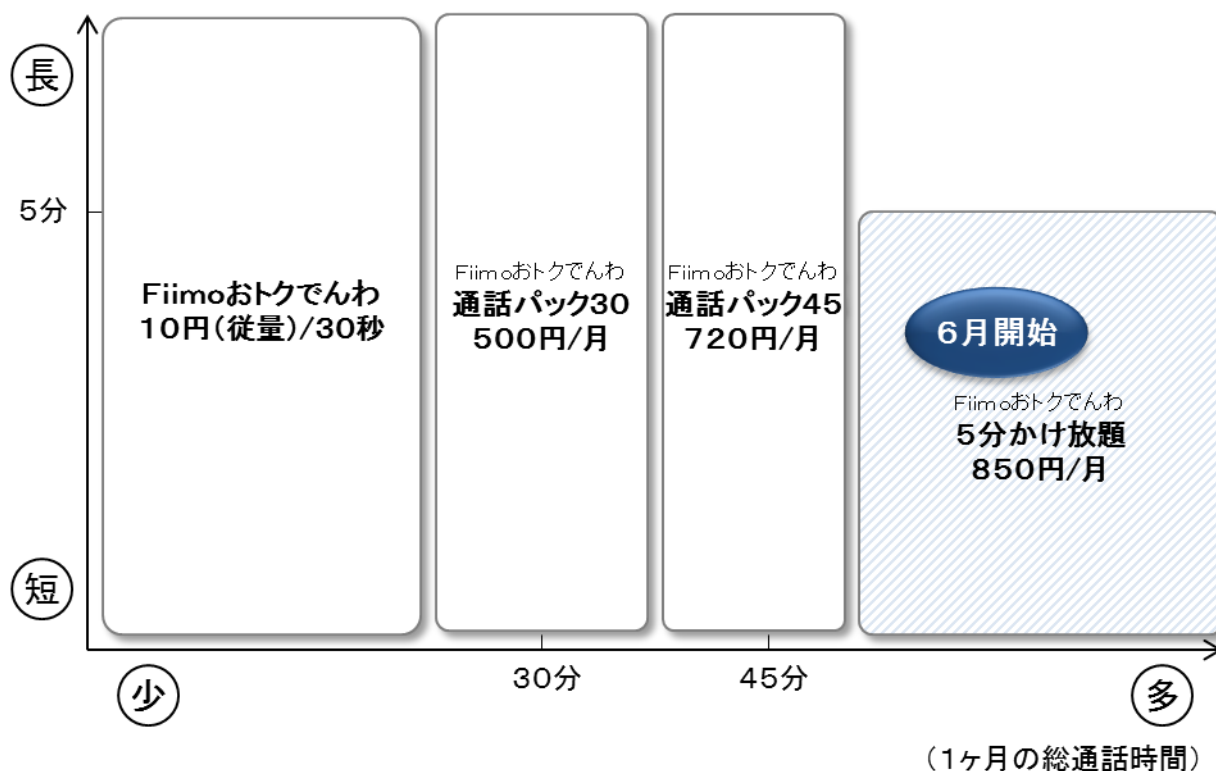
長

5分

短

Fiimoおトクでんわ
10円(従量)/30秒

Fiimoおトクでんわ
通話パック30
500円/月

Fiimoおトクでんわ
通話パック45
720円/月

6月開始

Fiimoおトクでんわ
5分かけ放題
850円/月

少

30分

45分

多

(1ヶ月の総通話時間)